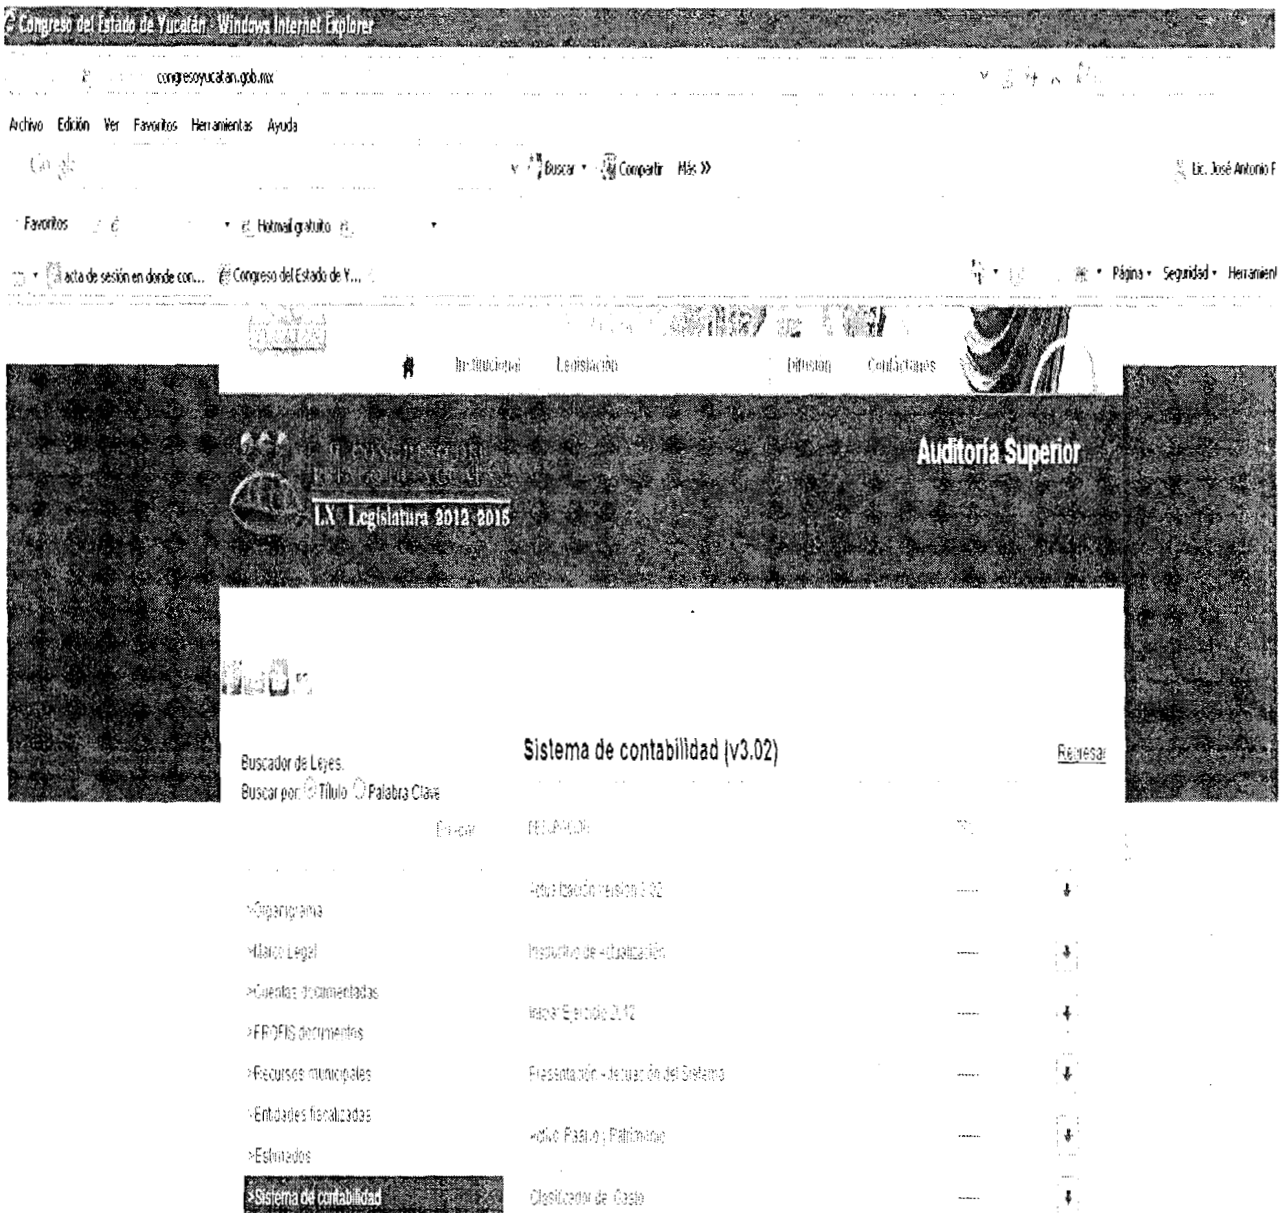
Congreso del Estado de Yucatán - Windows Internet Explorer

congresoyucatan.gob.mx

Archivo Edición Ver Favoritos Herramientas Ayuda

Google

Buscar · Compartir Más »

Lic. José Antonio F

Favoritos

Hotmail gratuito

acta de sesión en donde con... Congreso del Estado de Y...

Página · Seguridad · Herramient

Institucional Legislación Difusión Contáctanos

Auditoría Superior

LX Legislatura 2012-2015

Buscador de Leyes.
Buscar por: Título Palabra Clave

Buscar

Sistema de contabilidad (v3.02)

Regresar

DESCRIPCIÓN

Actualización versión 3.02 ----

Instructivo de Actualización ----

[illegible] Ejercicio 2012 ----

Presentación - Actualización del Sistema ----

Activo, Pasivo y Patrimonio ----

Clasificador de Gasto ----

>Organigrama

>Marco Legal

>Cuentas documentadas

>PROFIS documentos

>Recursos municipales

>Entidades fiscalizadas

>Estimados

>Sistema de contabilidad